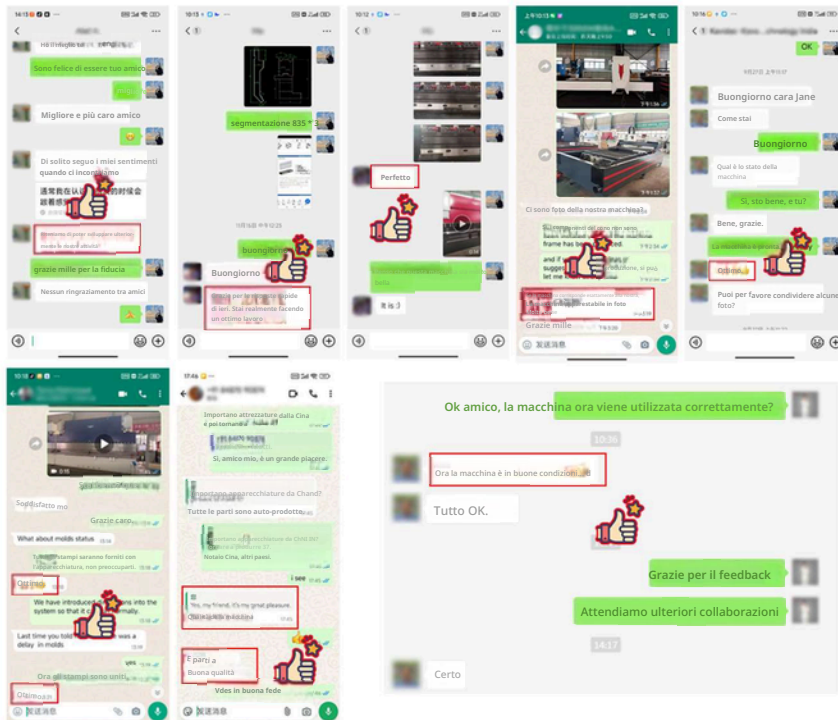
Sono felice di essere tuo amico

Migliore e più caro amico

Di solito seguo i miei sentimenti quando ci incontriamo

通常我在认识

grazie mille per la fiducia

Nessun ringraziamento tra amici

segmentazione 835

buongiorno

Buongiorno

di ieri. Stai realmente facendo un ottimo lavoro

Perfetto

Ci sono foto della nostra macchina

Grazie mille

发送消息

OK

Buongiorno cara Jane

Come stai

Buongiorno

Qual è lo stato della macchina

Sì, sto bene, e tu?

Bene, grazie.

Ottimo

Puoi per favore condividere alcune foto?

Soddisfatto

Grazie caro

What about molds status

Ottimo

We have introduced

Last time you told was a delay in molds

yes

Ora gli stampi sono uniti

Ottimo

发送消息

Importano attrezzature dalla Cina

Sì, amico mio, è un grande piacere.

Tutte le parti sono auto-prodotte

I see

Yes, my friend, it's my great pleasure.

E parti a
Buona qualità

Vdes in buona fede

发送消息

Ok amico, la macchina ora viene utilizzata correttamente?

10:36

Ora la macchina è in buone condizioni

Tutto OK.

Grazie per il feedback

Attendiamo ulteriori collaborazioni

14:17

Certo